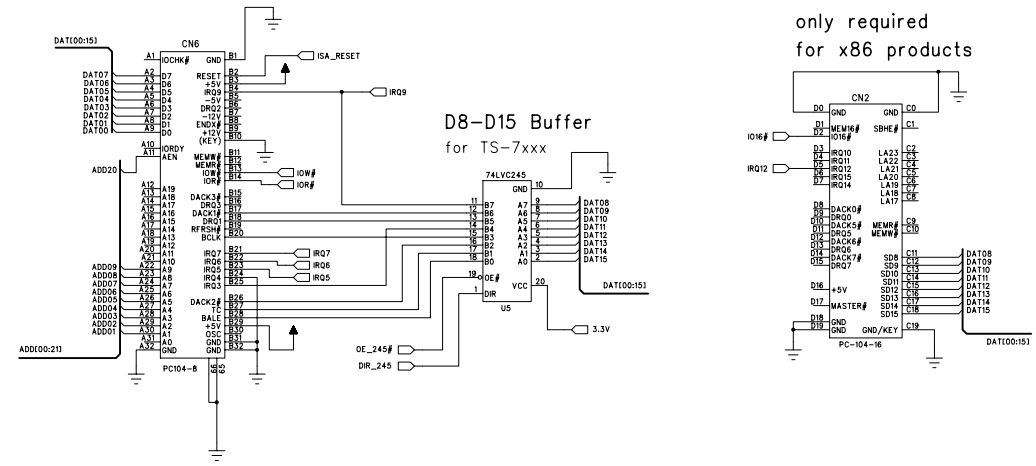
only required
for x86 products

D8-D15 Buffer
for TS-7xxx

DAT[00:15]
CN6
A1 IOCHK#
B1 GND
ISA_RESET
RESET B2
+5V B3
IRQ9 B4
-5V B5
DRQ2 B6
-12V B7
ENDX# B8
+12V B9
(KEY) B10
IRQ9
DAT07 A2 D7
DAT06 A3 D6
DAT05 A4 D5
DAT04 A5 D4
DAT03 A6 D3
DAT02 A7 D2
DAT01 A8 D1
DAT00 A9 D0
A10 IORDY
A11 AEN
ADD20
B11
MEMW# B12
MEMR# B13
IOW# B14
IOR# B15
IOW#
IOR#
A12 A19
A13 A18
A14 A17
A15 A16
A16 A15
A17 A14
A18 A13
A19 A12
A20 A11
A21 A10
ADD09 A22 A9
ADD08 A23 A8
ADD07 A24 A7
ADD06 A25 A6
ADD05 A26 A5
ADD04 A27 A4
ADD03 A28 A3
ADD02 A29 A2
ADD01 A30 A1
A31 A0
A32 GND
ADD[00:21]
PC104-8
DACK3# B16
DRQ3 B17
DACK1# B18
DRQ1 B19
RFRSH# B20
BCLK
IRQ7 B21
IRQ6 B22
IRQ5 B23
IRQ4 B24
IRQ3 B25
DACK2# B26
TC B27
BALE B28
+5V B29
OSC B30
GND B31
GND B32
B33
B34
IRQ7
IRQ6
IRQ5
74LVC245
GND 10
11 B7
12 B6
13 B5
14 B4
15 B3
16 B2
17 B1
18 B0
19 OE#
1 DIR
A7 9
A6 8
A5 7
A4 6
A3 5
A2 4
A1 3
A0 2
VCC 20
U5
DAT08
DAT09
DAT10
DAT11
DAT12
DAT13
DAT14
DAT15
DAT[00:15]
3.3V
OE_245#
DIR_245

CN2
D0 GND
GND C0
IO16#
D1 MEM16#
D2 IO16#
SBHE# C1
D3 IRQ10
D4 IRQ11
D5 IRQ12
D6 IRQ15
D7 IRQ14
IRQ12
LA23 C2
LA22 C3
LA21 C4
LA20 C5
LA19 C6
LA18 C7
LA17 C8
D8 DACK0#
D9 DRQ0
D10 DACK5#
D11 DRQ5
D12 DACK6#
D13 DRQ6
D14 DACK7#
D15 DRQ7
MEMR# C9
MEMW# C10
D16 +5V
D17 MASTER#
D18 GND
D19 GND
SD8 C11
SD9 C12
SD10 C13
SD11 C14
SD12 C15
SD13 C16
SD14 C17
SD15 C18
GND/KEY C19
DAT08
DAT09
DAT10
DAT11
DAT12
DAT13
DAT14
DAT15
PC-104-16
DAT[00:15]